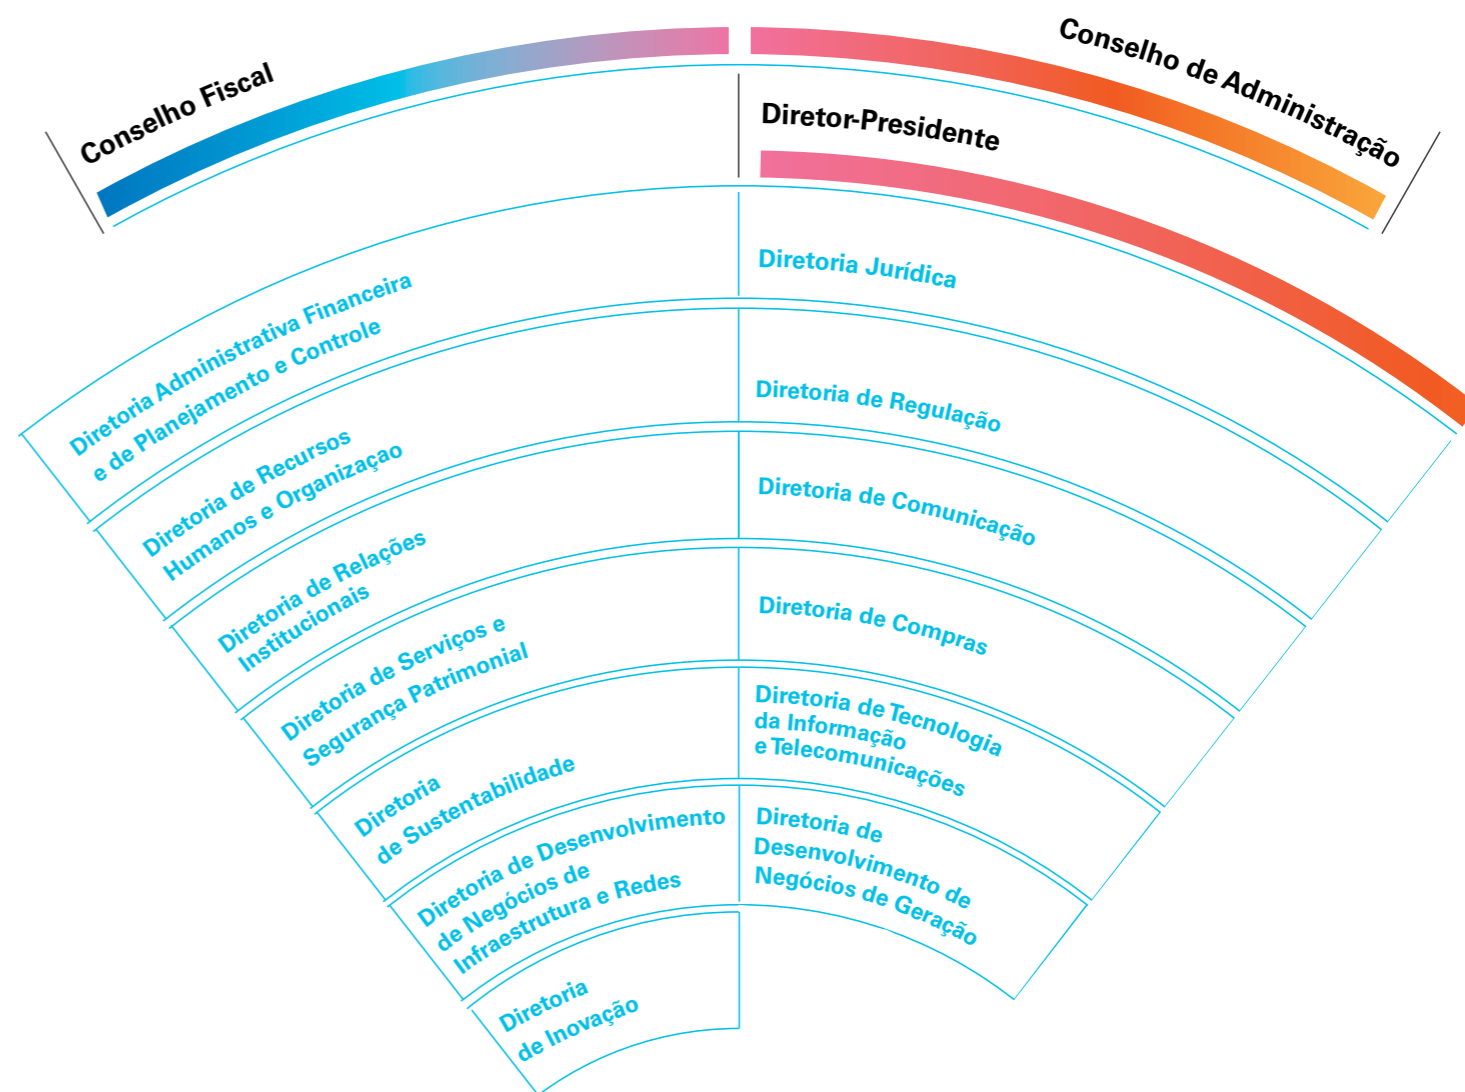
Conselho Fiscal

Conselho de Administração

Diretor-Presidente

Diretoria Administrativa Financeira e de Planejamento e Controle

Diretoria Jurídica

Diretoria de Recursos Humanos e Organizaçao

Diretoria de Regulação

Diretoria de Relações Institucionais

Diretoria de Comunicação

Diretoria de Serviços e Segurança Patrimonial

Diretoria de Compras

Diretoria de Sustentabilidade

Diretoria de Tecnologia da Informação e Telecomunicações

Diretoria de Desenvolvimento de Negócios de Infraestrutura e Redes

Diretoria de Desenvolvimento de Negócios de Geração

Diretoria de Inovação